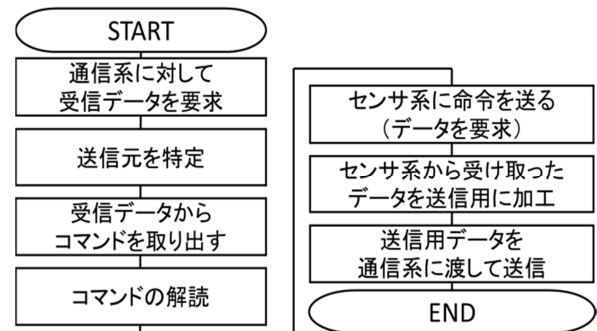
START

通信系に対して
受信データを要求

送信元を特定

受信データから
コマンドを取り出す

コマンドの解読

センサ系に命令を送る
（データを要求）

センサ系から受け取った
データを送信用に加工

送信用データを
通信系に渡して送信

END